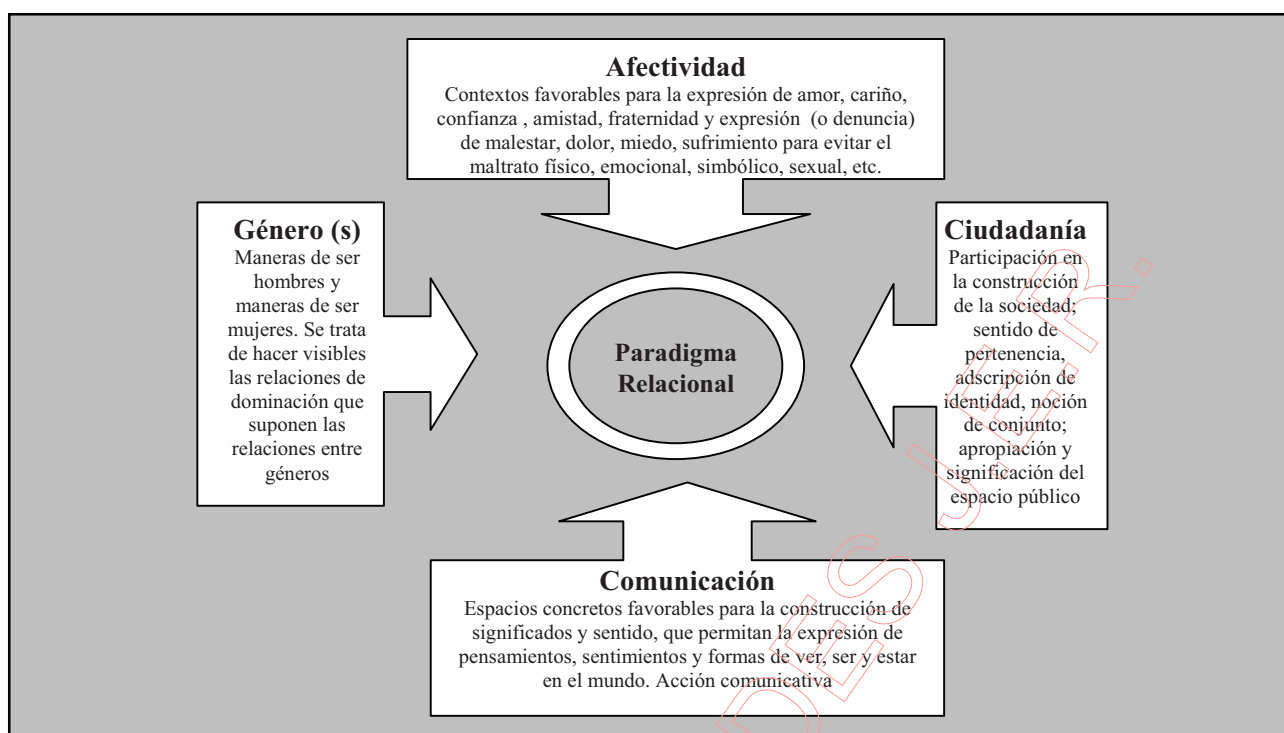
Afectividad
Contextos favorables para la expresión de amor, cariño, confianza , amistad, fraternidad y expresión (o denuncia) de malestar, dolor, miedo, sufrimiento para evitar el maltrato físico, emocional, simbólico, sexual, etc.

Género (s)
Maneras de ser hombres y maneras de ser mujeres. Se trata de hacer visibles las relaciones de dominación que suponen las relaciones entre géneros

Paradigma Relacional

Ciudadanía
Participación en la construcción de la sociedad; sentido de pertenencia, adscripción de identidad, noción de conjunto; apropiación y significación del espacio público

Comunicación
Espacios concretos favorables para la construcción de significados y sentido, que permitan la expresión de pensamientos, sentimientos y formas de ver, ser y estar en el mundo. Acción comunicativa

DES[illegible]